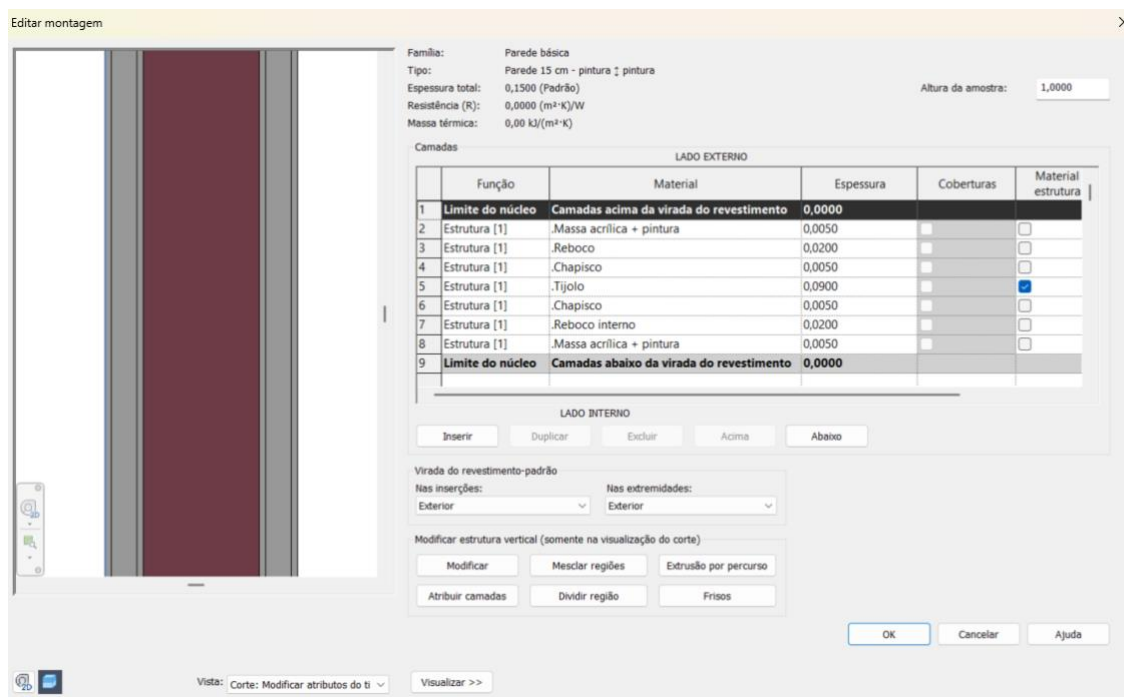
Editar montagem

Família: Parede básica
Tipo: Parede 15 cm - pintura ‡ pintura
Espessura total: 0,1500 (Padrão)
Resistência (R): 0,0000 (m²·K)/W
Massa térmica: 0,00 kJ/(m²·K)

Altura da amostra: 1,0000

Camadas

LADO EXTERNO

| | Função | Material | Espessura | Coberturas | Material estrutura |
|---|---|---|---|---|---|
| 1 | Limite do núcleo | Camadas acima da virada do revestimento | 0,0000 | | |
| 2 | Estrutura [1] | .Massa acrílica + pintura | 0,0050 | | |
| 3 | Estrutura [1] | .Reboco | 0,0200 | | |
| 4 | Estrutura [1] | .Chapisco | 0,0050 | | |
| 5 | Estrutura [1] | .Tijolo | 0,0900 | | |
| 6 | Estrutura [1] | .Chapisco | 0,0050 | | |
| 7 | Estrutura [1] | .Reboco interno | 0,0200 | | |
| 8 | Estrutura [1] | .Massa acrílica + pintura | 0,0050 | | |
| 9 | Limite do núcleo | Camadas abaixo da virada do revestimento | 0,0000 | | |

LADO INTERNO

Inserir Duplicar Excluir Acima Abaixo

Virada do revestimento-padrão
Nas inserções: Exterior
Nas extremidades: Exterior

Modificar estrutura vertical (somente na visualização do corte)
Modificar Mesclar regiões Extrusão por percurso
Atribuir camadas Dividir região Frisos

OK Cancelar Ajuda

Vista: Corte: Modificar atributos do ti
Visualizar >>